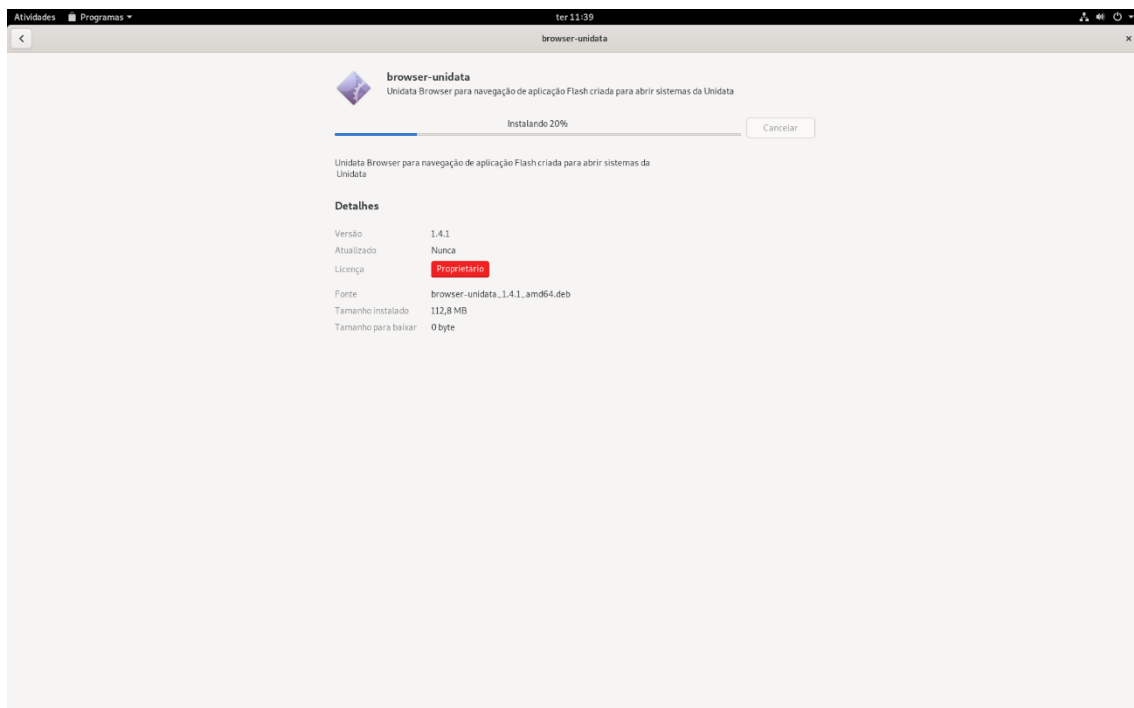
Atividades Programas ▾

ter 11:39

browser-unidata

browser-unidata
Unidata Browser para navegação de aplicação Flash criada para abrir sistemas da Unidata

Instalando 20%

Cancelar

Unidata Browser para navegação de aplicação Flash criada para abrir sistemas da Unidata

Detalhes

| | |
|---|---|
| Versão | 1.4.1 |
| Atualizado | Nunca |
| Licença | Proprietário |
| Fonte | browser-unidata_1.4.1_amd64.deb |
| Tamanho instalado | 112,8 MB |
| Tamanho para baixar | 0 byte |